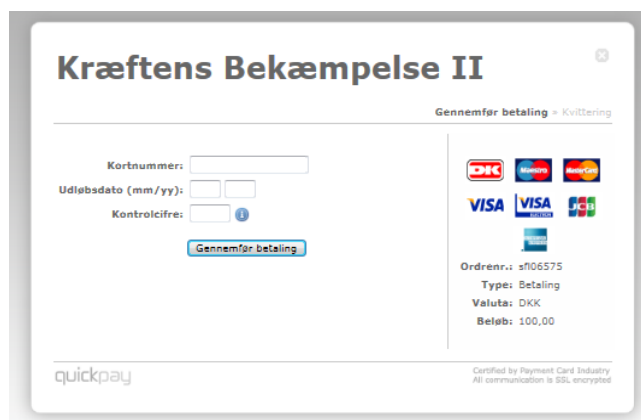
Kræftens Bekæmpelse II

Gennemfør betaling » Kvittering

Kortnummer:
Udløbsdato (mm/yy):
Kontrolcifre:

Gennemfør betaling

DK Maestro MasterCard
VISA VISA ELECTRON JCB
AMERICAN EXPRESS

Ordrenr.: sfl06575
Type: Betaling
Valuta: DKK
Beløb: 100,00

quickpay

Certified by Payment Card Industry
All communication is SSL encrypted